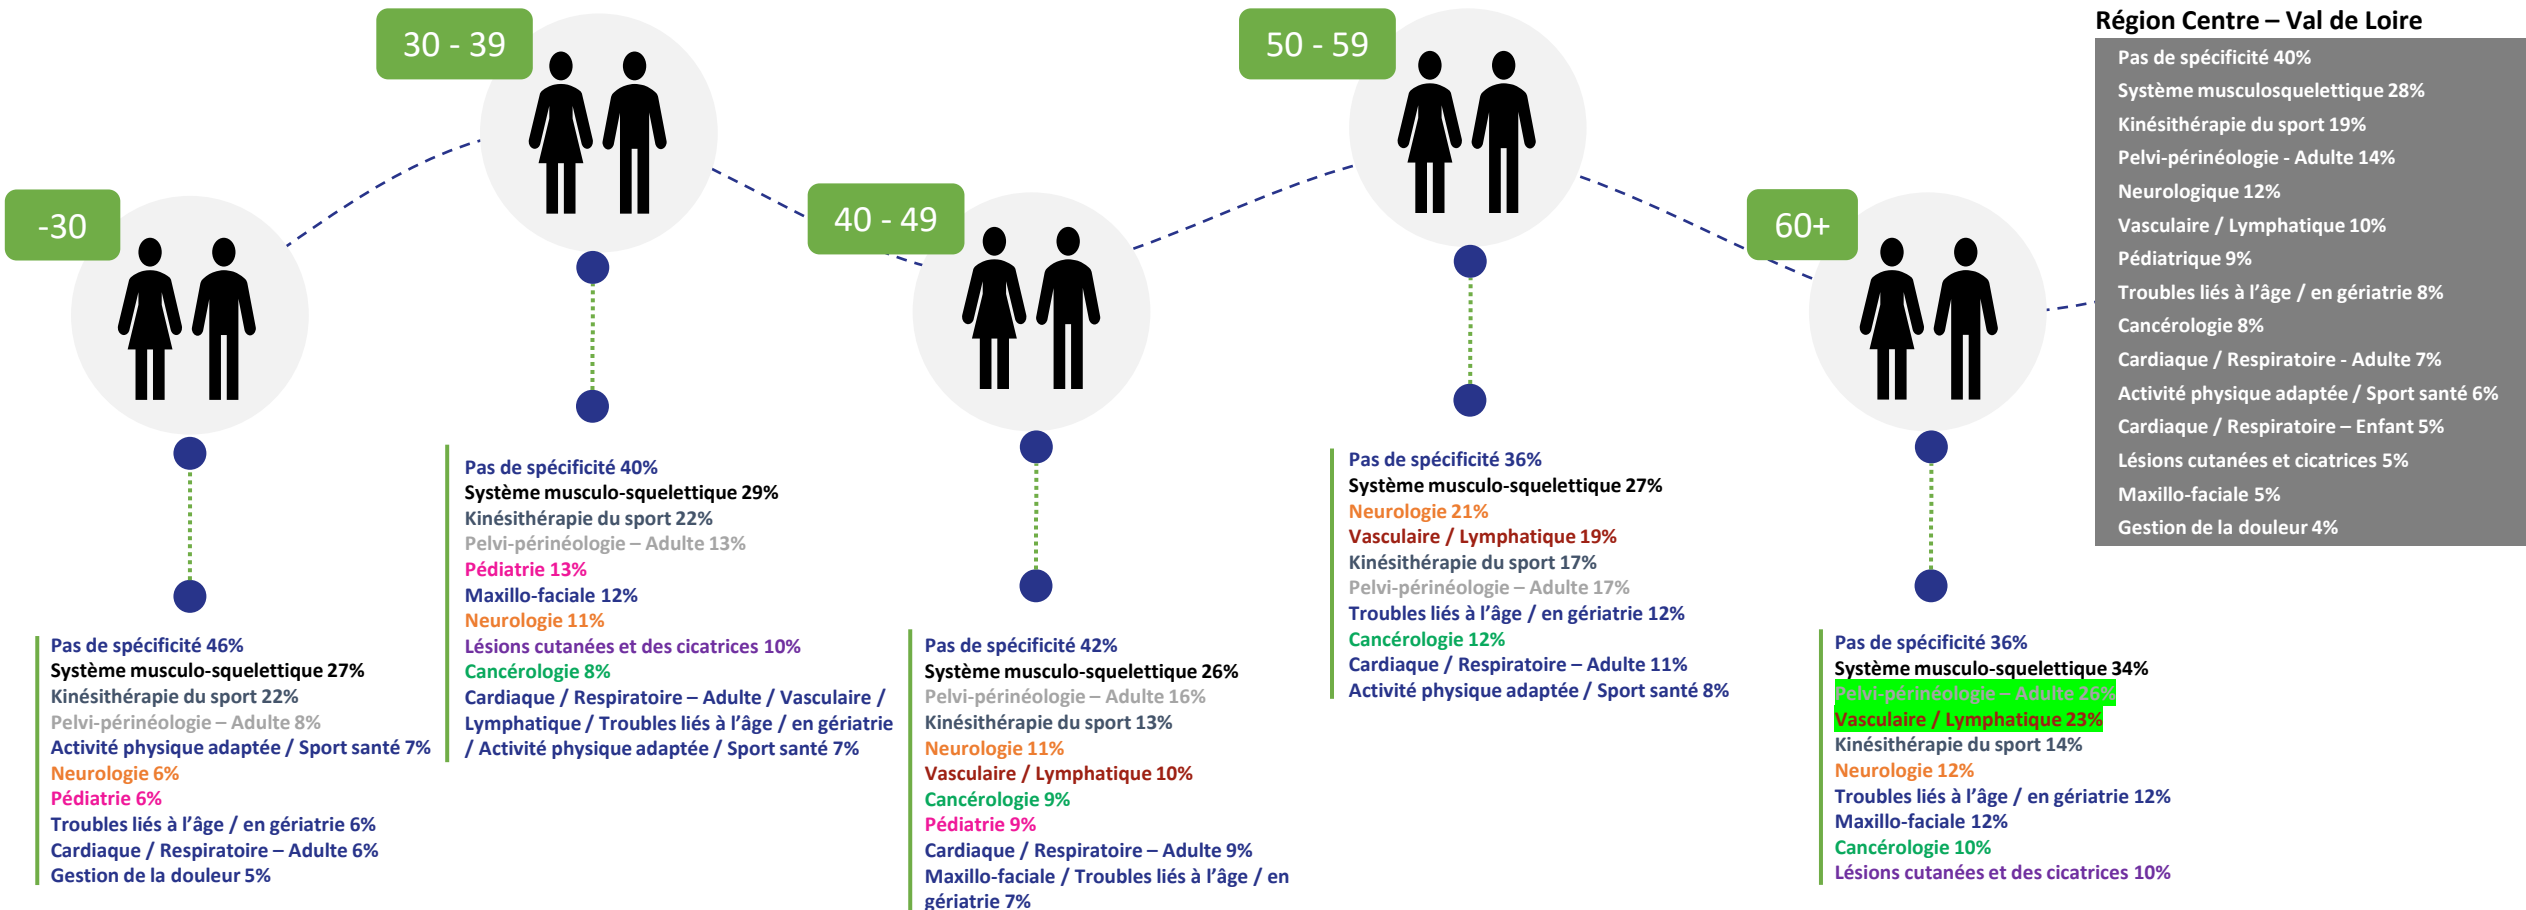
30 - 39

50 - 59

Région Centre – Val de Loire

Pas de spécificité 40%
Système musculosquelettique 28%
Kinésithérapie du sport 19%
Pelvi-périnéologie - Adulte 14%
Neurologique 12%
Vasculaire / Lymphatique 10%
Pédiatrique 9%
Troubles liés à l'âge / en gériatrie 8%
Cancérologie 8%
Cardiaque / Respiratoire - Adulte 7%
Activité physique adaptée / Sport santé 6%
Cardiaque / Respiratoire – Enfant 5%
Lésions cutanées et cicatrices 5%
Maxillo-faciale 5%
Gestion de la douleur 4%

-30

40 - 49

60+

Pas de spécificité 40%
Système musculo-squelettique 29%
Kinésithérapie du sport 22%
Pelvi-périnéologie – Adulte 13%
Pédiatrie 13%
Maxillo-faciale 12%
Neurologie 11%
Lésions cutanées et des cicatrices 10%
Cancérologie 8%
Cardiaque / Respiratoire – Adulte / Vasculaire / Lymphatique / Troubles liés à l'âge / en gériatrie / Activité physique adaptée / Sport santé 7%

Pas de spécificité 36%
Système musculo-squelettique 27%
Neurologie 21%
Vasculaire / Lymphatique 19%
Kinésithérapie du sport 17%
Pelvi-périnéologie – Adulte 17%
Troubles liés à l'âge / en gériatrie 12%
Cancérologie 12%
Cardiaque / Respiratoire – Adulte 11%
Activité physique adaptée / Sport santé 8%

Pas de spécificité 46%
Système musculo-squelettique 27%
Kinésithérapie du sport 22%
Pelvi-périnéologie – Adulte 8%
Activité physique adaptée / Sport santé 7%
Neurologie 6%
Pédiatrie 6%
Troubles liés à l'âge / en gériatrie 6%
Cardiaque / Respiratoire – Adulte 6%
Gestion de la douleur 5%

Pas de spécificité 42%
Système musculo-squelettique 26%
Pelvi-périnéologie – Adulte 16%
Kinésithérapie du sport 13%
Neurologie 11%
Vasculaire / Lymphatique 10%
Cancérologie 9%
Pédiatrie 9%
Cardiaque / Respiratoire – Adulte 9%
Maxillo-faciale / Troubles liés à l'âge / en gériatrie 7%

Pas de spécificité 36%
Système musculo-squelettique 34%
Pelvi-périnéologie – Adulte 26%
Vasculaire / Lymphatique 23%
Kinésithérapie du sport 14%
Neurologie 12%
Troubles liés à l'âge / en gériatrie 12%
Maxillo-faciale 12%
Cancérologie 10%
Lésions cutanées et des cicatrices 10%